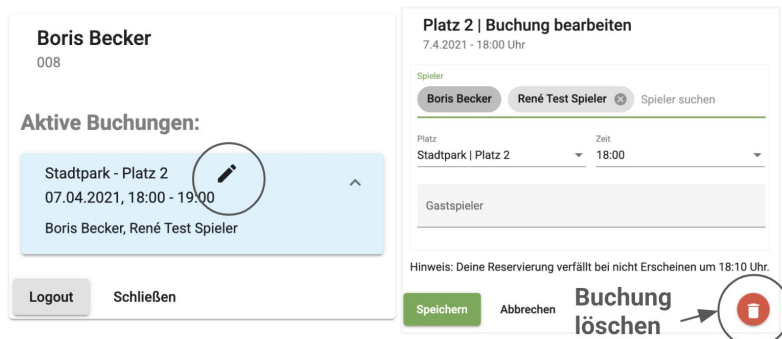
Boris Becker
008

Aktive Buchungen:

Stadtpark - Platz 2
07.04.2021, 18:00 - 19:00

Boris Becker, René Test Spieler

Logout Schließen

Platz 2 | Buchung bearbeiten
7.4.2021 - 18:00 Uhr

Spieler
Boris Becker René Test Spieler Spieler suchen

Platz
Stadtpark | Platz 2

Zeit
18:00

Gastspieler

Hinweis: Deine Reservierung verfällt bei nicht Erscheinen um 18:10 Uhr.

Speichern Abbrechen

Buchung löschen